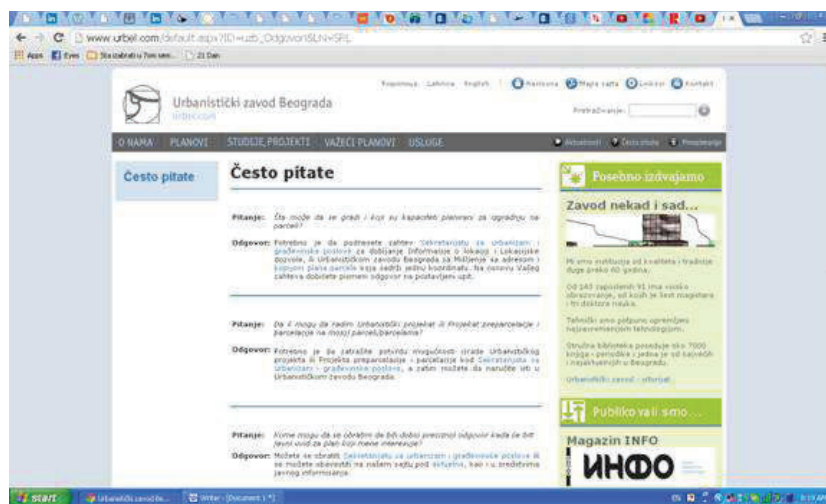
www.urbel.com/default.aspx?ID=uzb_Odgovori&LN=SRL

Apps Eyes Šta zabrati u Tom sem... 21 Dan

Urbanistički zavod Beograda
urbel.com

Naslovna Latinica English Mapa sajta Linkovi Kontakt

Pretraživanje:

O NAMA PLANOVI STUDIJE, PROJEKTI VAŽEĆI PLANOVI USLUGE

Aktuelnosti Česta pitanja Preuzimanje

Često pitate

Često pitate

Pitanje: Šta može da se gradi i koji su kapaciteti planirani za izgradnju na parceli?

Odgovor: Potrebno je da podnesete zahtev Sekretarijatu za urbanizam i građevinske poslove za dobijanje Informacije o lokaciji i Lokacijske dozvole, A Urbanističkom zavodu Beograda sa Milijenije sa adresom i kopijom plana parcele koja sadrži jednu koordinatu. Na osnovu Vašeg zahteva dobićete pismeni odgovor na postavljeni upit.

Pitanje: Da li mogu da radim Urbanistički projekat ili Projekat preparcelacije i parcelacije na mojoj parceli/parcelama?

Odgovor: Potrebno je da zatražite potvrdu mogućnosti izrade Urbanističkog projekta ili Projekta preparcelacije i parcelacije kod Sekretarijata za urbanizam i građevinske poslove, a zatim možete da naručite isti u Urbanističkom zavodu Beograda.

Pitanje: Kome mogu da se obratim da bih dobio precizniji odgovor kada će biti javni uvid za plan koji mene interesuje?

Odgovor: Možete se obratiti Sekretarijatu za urbanizam i građevinske poslove ili se možete obavestiti na našem sajtu pod aktuelno, kao i u sredstvima javnog informisanja.

Posebno izdvajamo

Zavod nekad i sad...

Mi smo institucija od kvaliteta i tradicije duge preko 60 godina.

Od 143 zaposlenih 91 ima visoko obrazovanje, od kojih je šest magistara i tri doktora nauka.

Tehnički smo potpuno opremljeni najsavremenijom tehnologijom.

Stručna biblioteka poseduje oko 7000 knjiga i periodike i jedna je od bogatijih i najstručnijih u Beogradu.

Urbanistički zavod - istorijat

Publikovali smo...

Magazin INFO

ИНФО

start Urbanistički zavod Be... Writer - [Document 1 *]